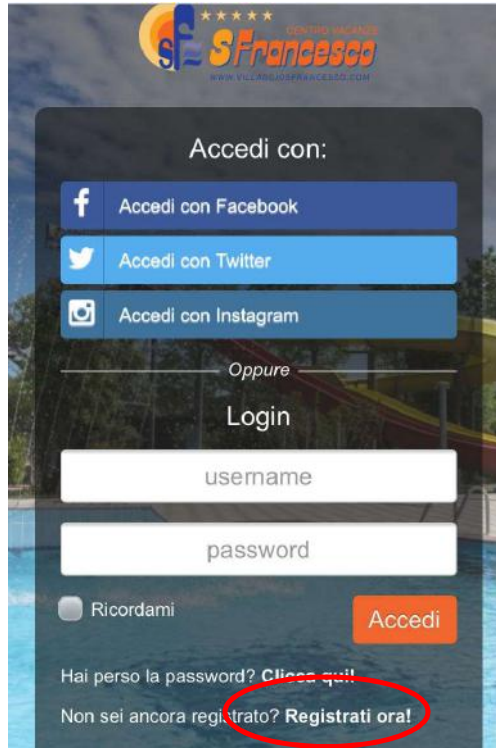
SF ★★★★★ CENTRO VACANZE S.Francesco
WWW.VILLAGGIOSFRANCESCO.COM

Accedi con:

Accedi con Facebook

Accedi con Twitter

Accedi con Instagram

Oppure

Login

username

password

Ricordami

Accedi

Hai perso la password? Clicca qui!

Non sei ancora registrato? Registrati ora!